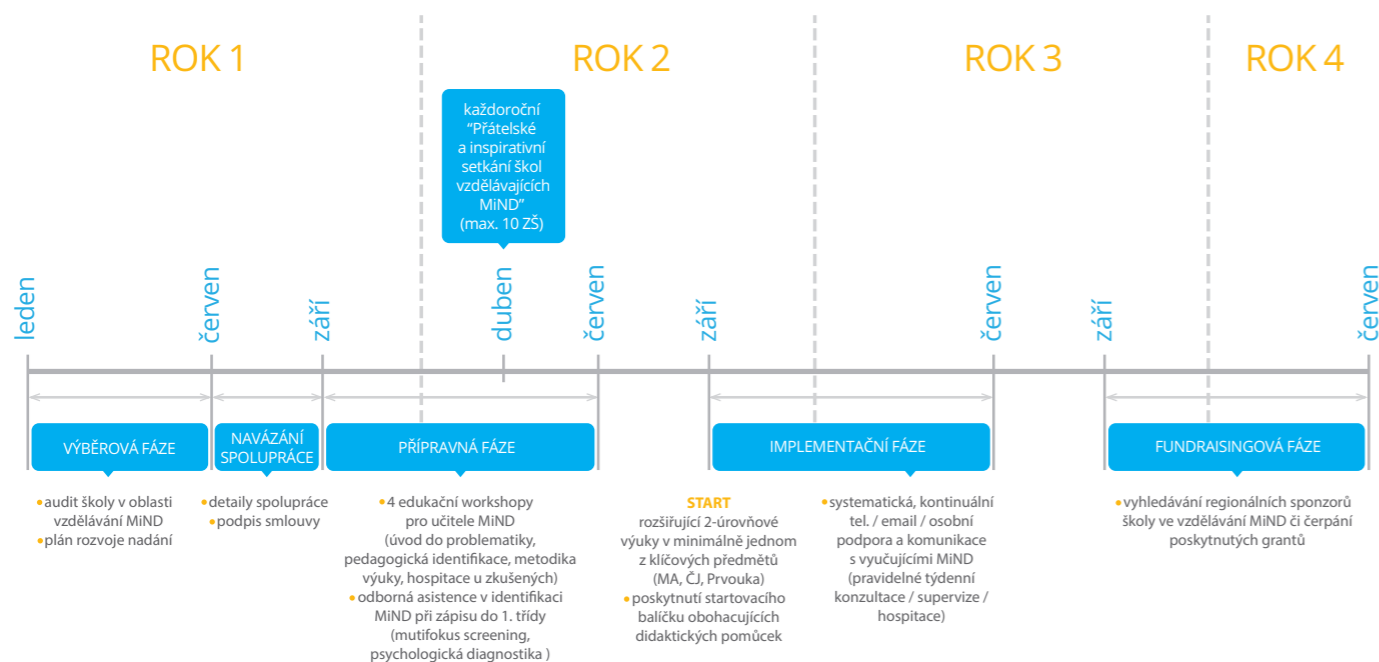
ROK 1

ROK 2

ROK 3

ROK 4

každoroční "Přátelské a inspirativní setkání škol vzdělávajících MiND" (max. 10 ZŠ)

leden

červen

září

duben

červen

září

červen

září

červen

VÝBĚROVÁ FÁZE

NAVÁZÁNÍ SPOLUPRÁCE

PŘÍPRAVNÁ FÁZE

IMPLEMENTAČNÍ FÁZE

FUNDRAISINGOVÁ FÁZE

• audit školy v oblasti vzdělávání MiND
• plán rozvoje nadání

• detaily spolupráce
• podpis smlouvy

• 4 edukační workshopy pro učitele MiND (úvod do problematiky, pedagogická identifikace, metodika výuky, hospitace u zkušených)
• odborná asistence v identifikaci MiND při zápisu do 1. třídy (mutifokus screening, psychologická diagnostika )

START
rozšiřující 2-úrovňové výuky v minimálně jednom z klíčových předmětů (MA, ČJ, Prvouka)
• poskytnutí startovacího balíčku obohacujících didaktických pomůcek

• systematická, kontinuální tel. / email / osobní podpora a komunikace s vyučujícími MiND (pravidelné týdenní konzultace / supervize / hospitace)

• vyhledávání regionálních sponzorů školy ve vzdělávání MiND či čerpání poskytnutých grantů